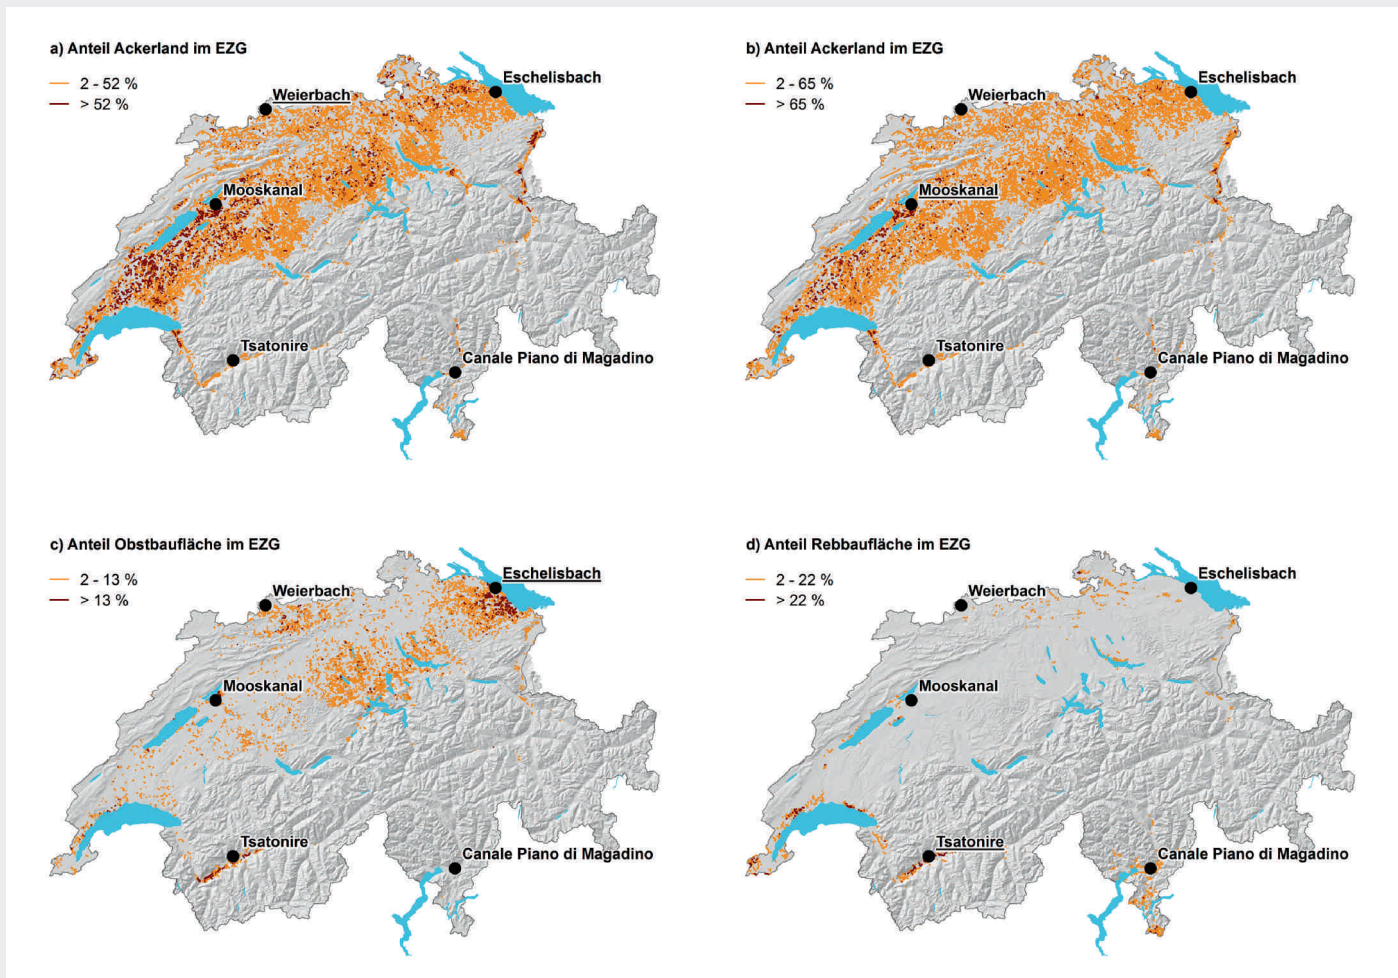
a) Anteil Ackerland im EZG

2 - 52 %
> 52 %

Weierbach
Eschelisbach
Mooskanal
Tsatonire
Canale Piano di Magadino

b) Anteil Ackerland im EZG

2 - 65 %
> 65 %

Weierbach
Eschelisbach
Mooskanal
Tsatonire
Canale Piano di Magadino

c) Anteil Obstbaufläche im EZG

2 - 13 %
> 13 %

Weierbach
Eschelisbach
Mooskanal
Tsatonire
Canale Piano di Magadino

d) Anteil Rebbaufläche im EZG

2 - 22 %
> 22 %

Weierbach
Eschelisbach
Mooskanal
Tsatonire
Canale Piano di Magadino